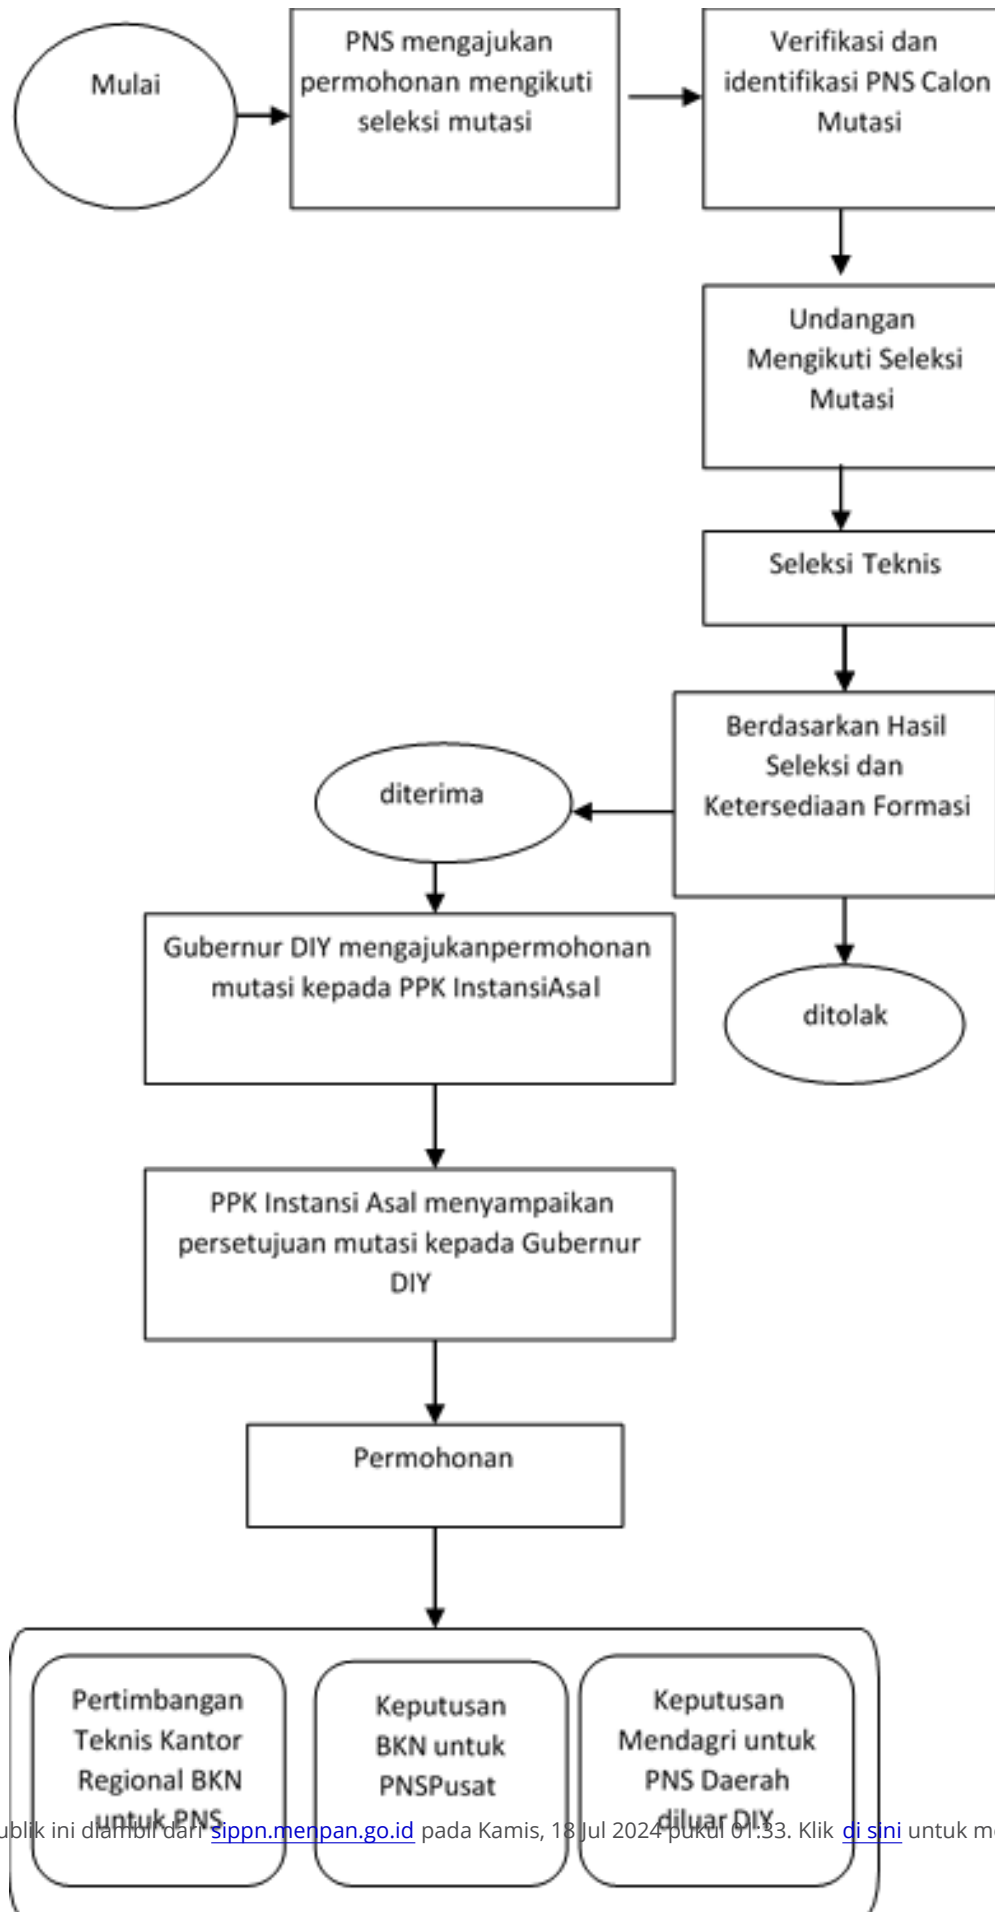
Mulai

PNS mengajukan permohonan mengikuti seleksi mutasi

Verifikasi dan identifikasi PNS Calon Mutasi

Undangan Mengikuti Seleksi Mutasi

Seleksi Teknis

Berdasarkan Hasil Seleksi dan Ketersediaan Formasi

diterima

ditolak

Gubernur DIY mengajukanpermohonan mutasi kepada PPK InstansiAsal

PPK Instansi Asal menyampaikan persetujuan mutasi kepada Gubernur DIY

Permohonan

Pertimbangan Teknis Kantor Regional BKN untuk PNS

Keputusan BKN untuk PNSPusat

Keputusan Mendagri untuk PNS Daerah diluar DIY

ublik ini diambil dari sippn.menpan.go.id pada Kamis, 18 Jul 2024 pukul 01.33. Klik di sini untuk m